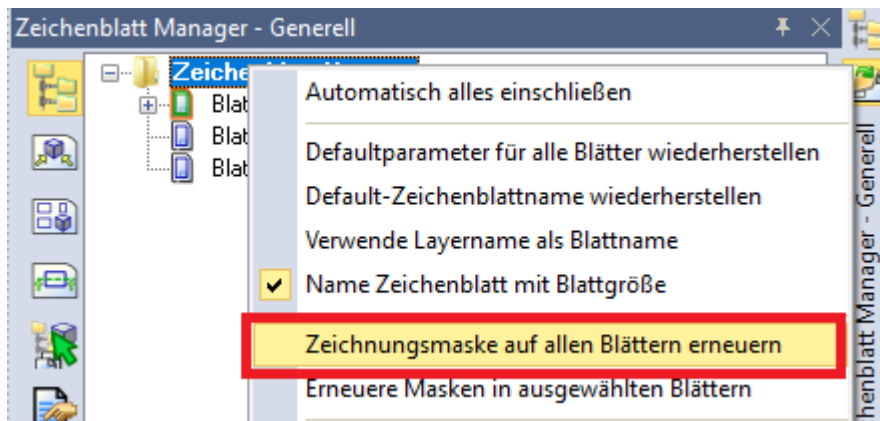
Zeichenblatt Manager - Generell

Zeichen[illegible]

Blat

Blat

Blat

Automatisch alles einschließen

Defaultparameter für alle Blätter wiederherstellen

Default-Zeichenblattname wiederherstellen

Verwende Layername als Blattname

Name Zeichenblatt mit Blattgröße

Zeichnungsmaske auf allen Blättern erneuern

Erneuere Masken in ausgewählten Blättern

chenblatt Manager - Generell